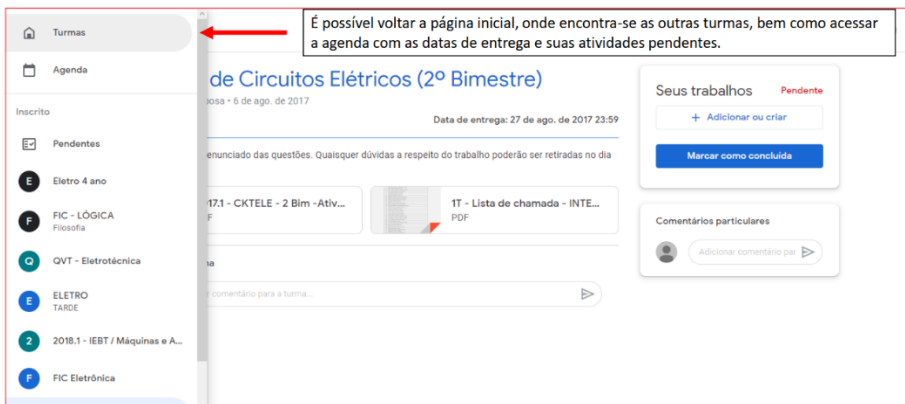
É possível voltar a página inicial, onde encontra-se as outras turmas, bem como acessar a agenda com as datas de entrega e suas atividades pendentes.

Turmas

Agenda

Inscrito

Pendentes

E Eletro 4 ano

F FIC - LÓGICA
Filosofia

Q QVT - Eletrotécnica

E ELETRO
TARDE

2 2018.1 - IEBT / Máquinas e A...

F FIC Eletrônica

de Circuitos Elétricos (2º Bimestre)

posa • 6 de ago. de 2017

Data de entrega: 27 de ago. de 2017 23:59

enunciado das questões. Quaisquer dúvidas a respeito do trabalho poderão ser retiradas no dia

17.1 - CKTELE - 2 Bim -Ativ...
DF

1T - Lista de chamada - INTE...
PDF

na

comentário para a turma...

Seus trabalhos
Pendente

+ Adicionar ou criar

Marcar como concluída

Comentários particulares

Adicionar comentário par